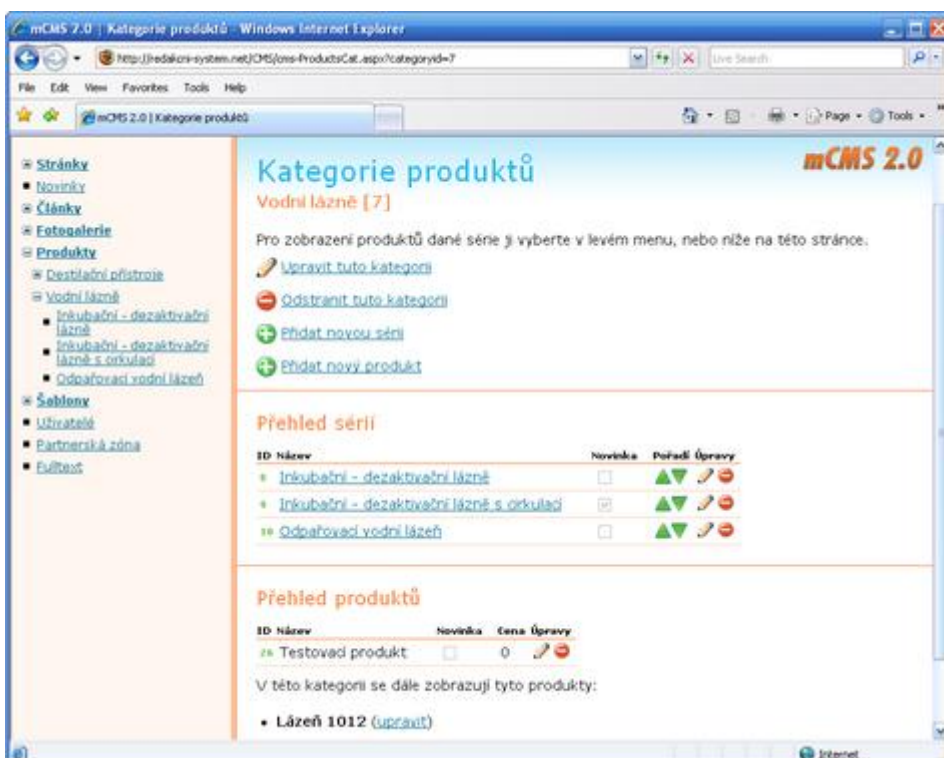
mCMS 2.0 | Kategorie produktů - Windows Internet Explorer

http://redakcni-system.net/CMS/cms-ProductsCat.aspx?categoryid=7

Live Search

File Edit View Favorites Tools Help

mCMS 2.0 | Kategorie produktů

Page Tools

Stránky
Novinky
Články
Fotogalerie
Produkty
Destilační přístroje
Vodní lázně
Inkubační - dezaktivační lázně
Inkubační - dezaktivační lázně s cirkulací
Odpařovací vodní lázeň
Šablony
Uživatelé
Partnerská zóna
Fulltext

Kategorie produktů

mCMS 2.0

Vodní lázně [7]

Pro zobrazení produktů dané série ji vyberte v levém menu, nebo níže na této stránce.

Upravit tuto kategorii

Odstranit tuto kategorii

Přidat novou sérii

Přidat nový produkt

Přehled sérií

| ID | Název | Novinka | Pořadí | Úpravy |
|---|---|---|---|---|
| 8 | Inkubační - dezaktivační lázně | | | |
| 9 | Inkubační - dezaktivační lázně s cirkulací | | | |
| 10 | Odpařovací vodní lázeň | | | |

Přehled produktů

| ID | Název | Novinka | Cena | Úpravy |
|---|---|---|---|---|
| 26 | Testovací produkt | | 0 | |

V této kategorii se dále zobrazují tyto produkty:

• Lázeň 1012 (upravit)

Internet